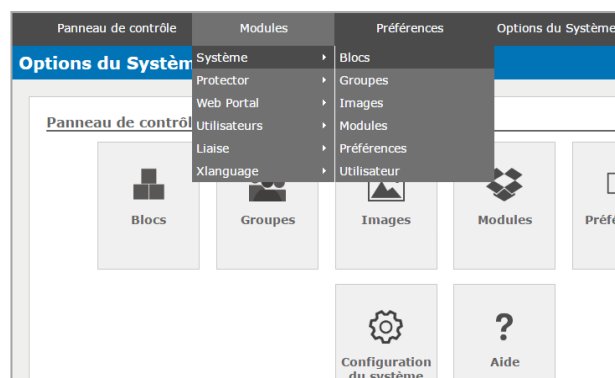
Panneau de contrôle Modules Préférences Options du Systè

Système
Protector
Web Portal
Utilisateurs
Liaise
Xlanguage

Blocs
Groupes
Images
Modules
Préférences
Utilisateur

Options du Systèm

Panneau de contrôl

Blocs

Groupes

Images

Modules

Préfé

Configuration du système

Aide